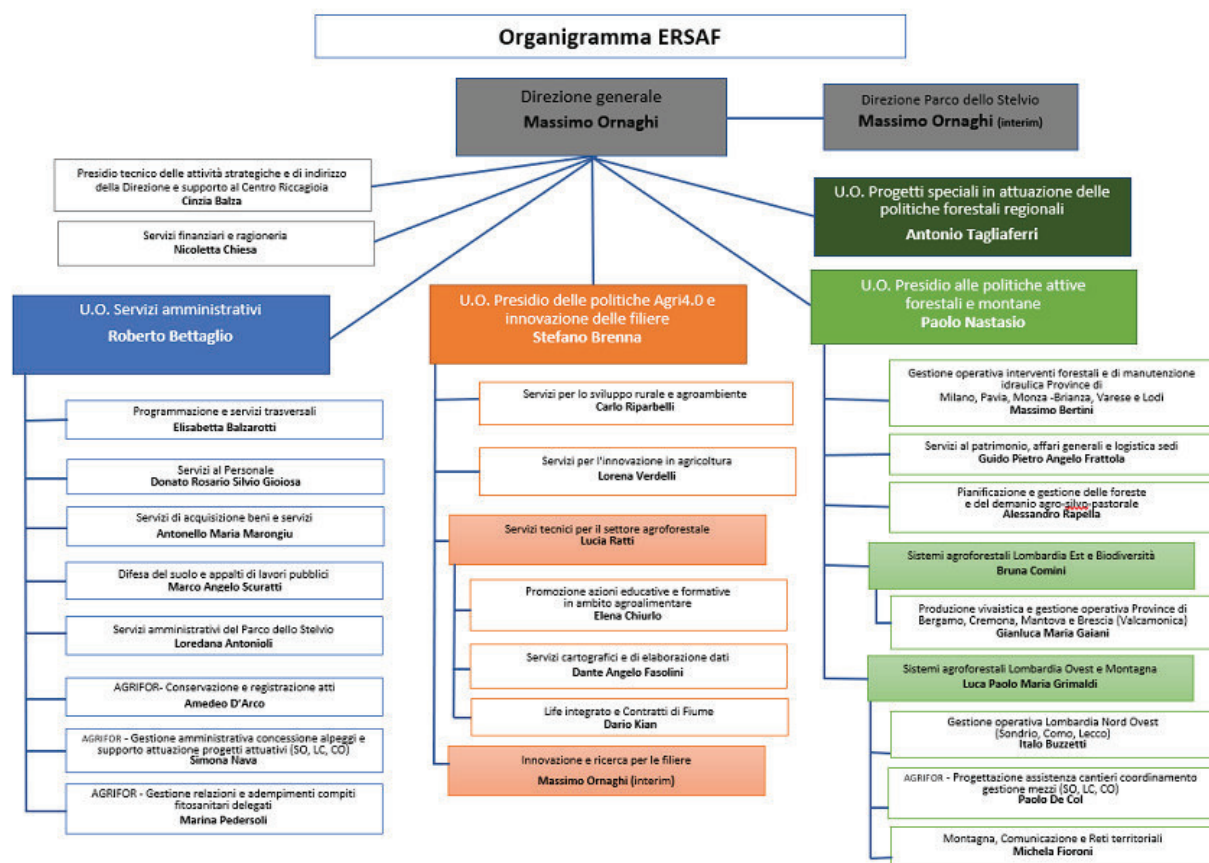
Organigramma ERSAF

Direzione generale
Massimo Ornaghi

Direzione Parco dello Stelvio
Massimo Ornaghi (interim)

Presidio tecnico delle attività strategiche e di indirizzo della Direzione e supporto al Centro Riccagioia
Cinzia Balza

Servizi finanziari e ragioneria
Nicoletta Chiesa

U.O. Progetti speciali in attuazione delle politiche forestali regionali
Antonio Tagliaferri

U.O. Servizi amministrativi
Roberto Bettaglio

Programmazione e servizi trasversali
Elisabetta Balzarotti

Servizi al Personale
Donato Rosario Silvio Gioiosa

Servizi di acquisizione beni e servizi
Antonello Maria Marongiu

Difesa del suolo e appalti di lavori pubblici
Marco Angelo Scuratti

Servizi amministrativi del Parco dello Stelvio
Loredana Antonioli

AGRIFOR- Conservazione e registrazione atti
Amedeo D'Arco

AGRIFOR - Gestione amministrativa concessione alpeggi e supporto attuazione progetti attuativi (SO, LC, CO)
Simona Nava

AGRIFOR - Gestione relazioni e adempimenti compiti fitosanitari delegati
Marina Pedersoli

U.O. Presidio delle politiche Agri4.0 e innovazione delle filiere
Stefano Brenna

Servizi per lo sviluppo rurale e agroambiente
Carlo Riparbelli

Servizi per l'innovazione in agricoltura
Lorena Verdelli

Servizi tecnici per il settore agroforestale
Lucia Ratti

Promozione azioni educative e formative in ambito agroalimentare
Elena Chiurlo

Servizi cartografici e di elaborazione dati
Dante Angelo Fasolini

Life integrato e Contratti di Fiume
Dario Kian

Innovazione e ricerca per le filiere
Massimo Ornaghi (interim)

U.O. Presidio alle politiche attive forestali e montane
Paolo Nastasio

Gestione operativa interventi forestali e di manutenzione idraulica Province di Milano, Pavia, Monza -Brianza, Varese e Lodi
Massimo Bertini

Servizi al patrimonio, affari generali e logistica sedi
Guido Pietro Angelo Frattola

Pianificazione e gestione delle foreste e del demanio agro-silvo-pastorale
Alessandro Rapella

Sistemi agroforestali Lombardia Est e Biodiversità
Bruna Comini

Produzione vivaistica e gestione operativa Province di Bergamo, Cremona, Mantova e Brescia (Valcamonica)
Gianluca Maria Gaiani

Sistemi agroforestali Lombardia Ovest e Montagna
Luca Paolo Maria Grimaldi

Gestione operativa Lombardia Nord Ovest (Sondrio, Como, Lecco)
Italo Buzzetti

AGRIFOR - Progettazione assistenza cantieri coordinamento gestione mezzi (SO, LC, CO)
Paolo De Col

Montagna, Comunicazione e Reti territoriali
Michela Fioroni